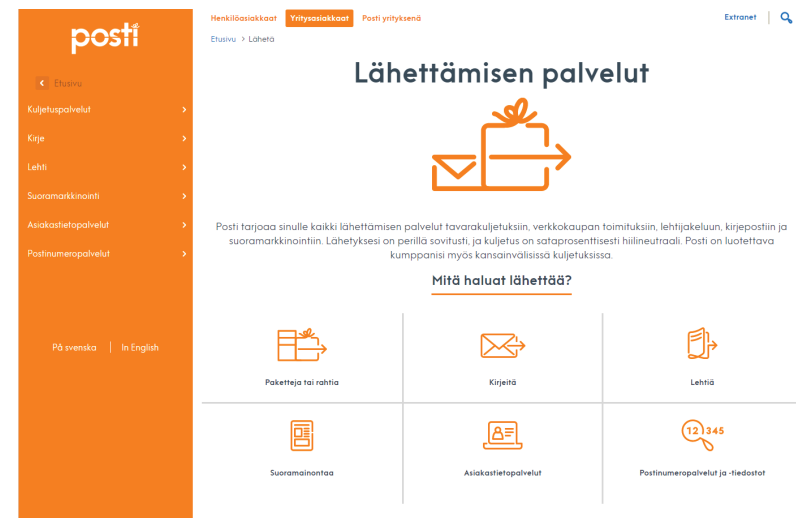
posti

Etusivu

Kuljetuspalvelut

Kirje

Lehti

Suoramarkkinointi

Asiakastietopalvelut

Postinumeropalvelut

På svenska | In English

Henkilöasiakkaat Yritysasiakkaat Posti yrityksenä

Extranet

Etusivu > Lähetä

Lähettämisen palvelut

Posti tarjoaa sinulle kaikki lähettämisen palvelut tavarakuljetuksiin, verkkokaupan toimituksiin, lehtijakeluun, kirjepostiin ja suoramarkkinointiin. Lähetyksesi on perillä sovitusti, ja kuljetus on sataprosenttisesti hiilineutraali. Posti on luotettava kumppanisi myös kansainvälisissä kuljetuksissa.

Mitä haluat lähettää?

Paketteja tai rahtia

Kirjeitä

Lehtiä

Suoramainontaa

Asiakastietopalvelut

12 345

Postinumeropalvelut ja -tiedostot